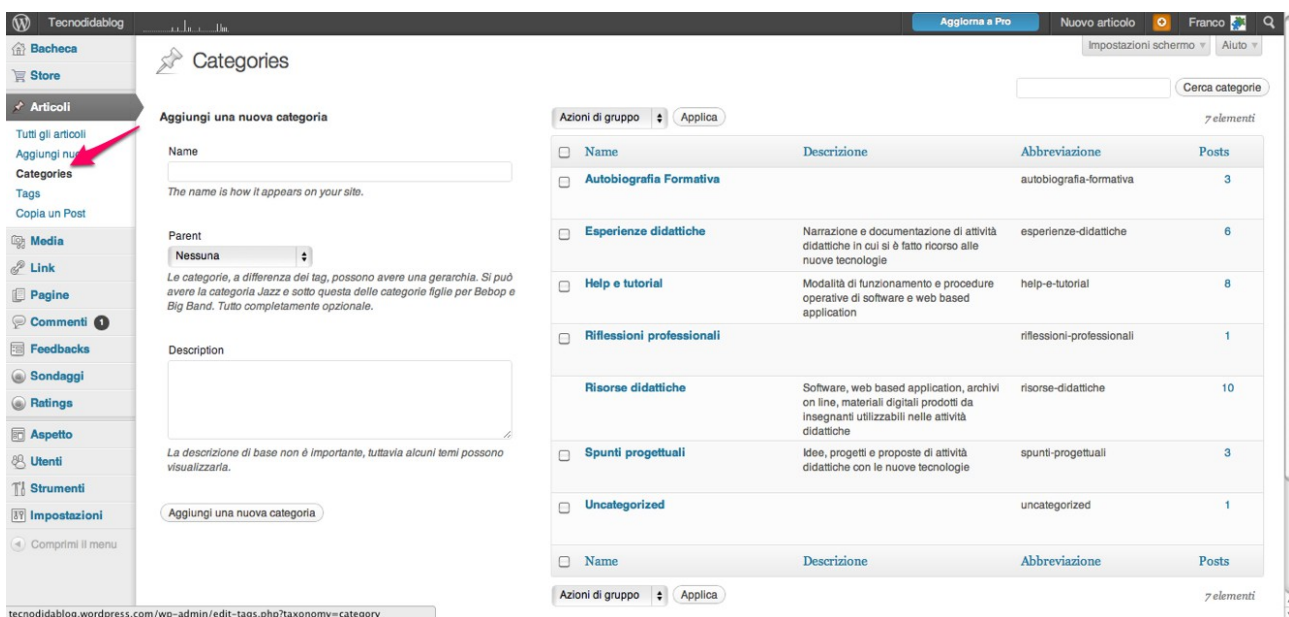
Tecnodidablog

Aggiorna a Pro

Nuovo articolo

Franco

Impostazioni schermo ▾

Aiuto ▾

Bacheca

Store

Articoli

Tutti gli articoli

Aggiungi nu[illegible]

Categories

Tags

Copia un Post

Media

Link

Pagine

Commenti 1

Feedbacks

Sondaggi

Ratings

Aspetto

Utenti

Strumenti

Impostazioni

Comprimi il menu

Categories

Cerca categorie

Aggiungi una nuova categoria

Name

The name is how it appears on your site.

Parent

Nessuna

Le categorie, a differenza dei tag, possono avere una gerarchia. Si può avere la categoria Jazz e sotto questa delle categorie figlie per Bebop e Big Band. Tutto completamente opzionale.

Description

La descrizione di base non è importante, tuttavia alcuni temi possono visualizzarla.

Aggiungi una nuova categoria

Azioni di gruppo | Applica

7 elementi

| Name | Descrizione | Abbreviazione | Posts |
|---|---|---|---|
| Autobiografia Formativa | | autobiografia-formativa | 3 |
| Esperienze didattiche | Narrazione e documentazione di attività didattiche in cui si è fatto ricorso alle nuove tecnologie | esperienze-didattiche | 6 |
| Help e tutorial | Modalità di funzionamento e procedure operative di software e web based application | help-e-tutorial | 8 |
| Riflessioni professionali | | riflessioni-professionali | 1 |
| Risorse didattiche | Software, web based application, archivi on line, materiali digitali prodotti da insegnanti utilizzabili nelle attività didattiche | risorse-didattiche | 10 |
| Spunti progettuali | Idee, progetti e proposte di attività didattiche con le nuove tecnologie | spunti-progettuali | 3 |
| Uncategorized | | uncategorized | 1 |
| Name | Descrizione | Abbreviazione | Posts |

Azioni di gruppo | Applica

7 elementi

tecnodidablog.wordpress.com/wp-admin/edit-tags.php?taxonomy=category